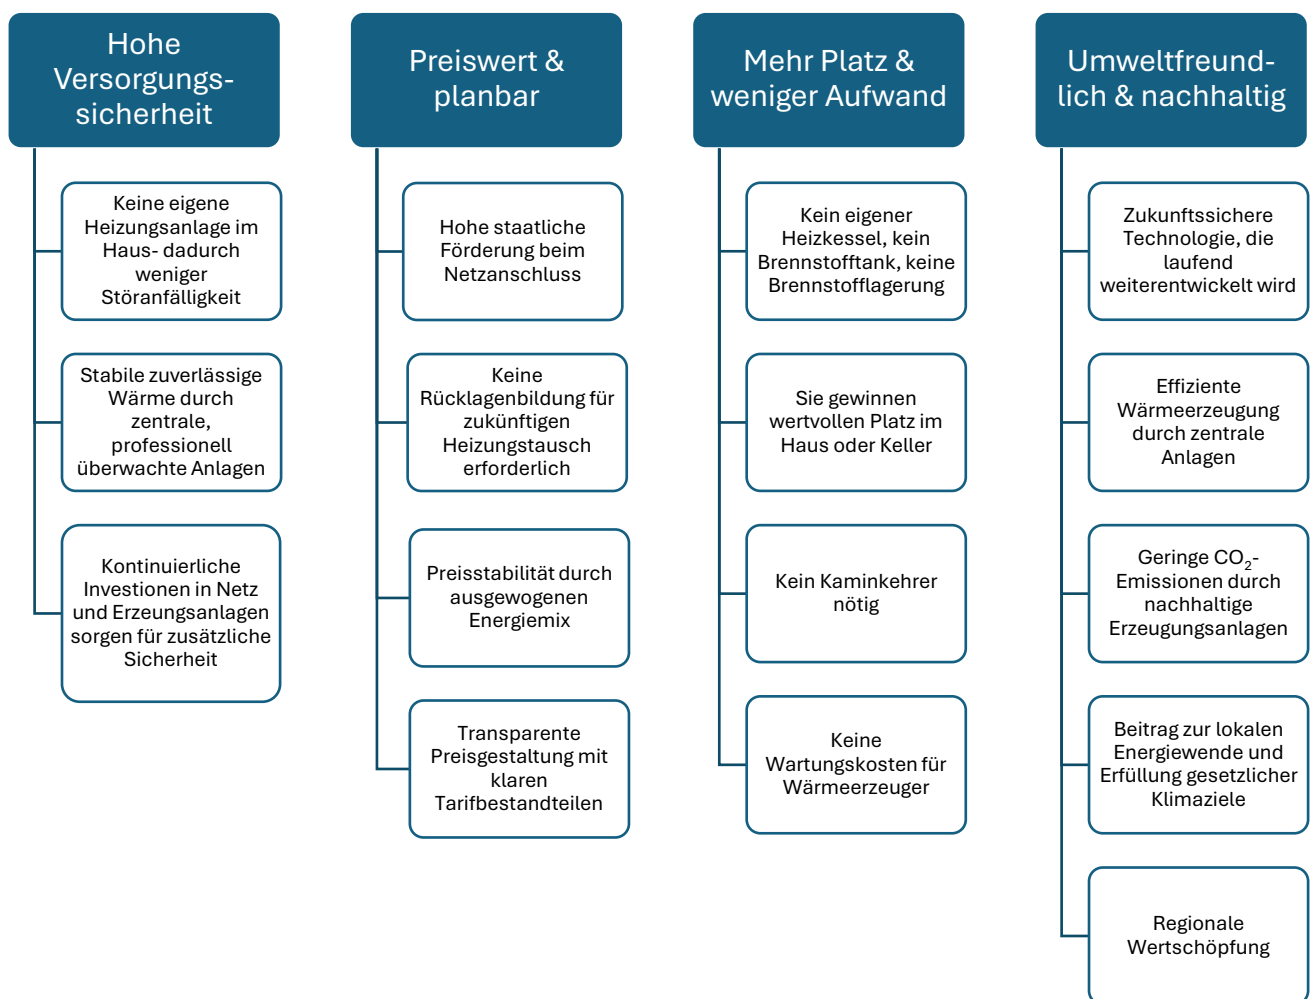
Hohe Versorgungssicherheit

Keine eigene Heizungsanlage im Haus- dadurch weniger Störanfälligkeit

Stabile zuverlässige Wärme durch zentrale, professionell überwachte Anlagen

Kontinuierliche Investionen in Netz und Erzeugungsanlagen sorgen für zusätzliche Sicherheit

Preiswert & planbar

Hohe staatliche Förderung beim Netzanschluss

Keine Rücklagenbildung für zukünftigen Heizungstausch erforderlich

Preisstabilität durch ausgewogenen Energiemix

Transparente Preisgestaltung mit klaren Tarifbestandteilen

Mehr Platz & weniger Aufwand

Kein eigener Heizkessel, kein Brennstofftank, keine Brennstofflagerung

Sie gewinnen wertvollen Platz im Haus oder Keller

Kein Kaminkehrer nötig

Keine Wartungskosten für Wärmeerzeuger

Umweltfreundlich & nachhaltig

Zukunftssichere Technologie, die laufend weiterentwickelt wird

Effiziente Wärmeerzeugung durch zentrale Anlagen

Geringe $CO_2$-Emissionen durch nachhaltige Erzeugungsanlagen

Beitrag zur lokalen Energiewende und Erfüllung gesetzlicher Klimaziele

Regionale Wertschöpfung